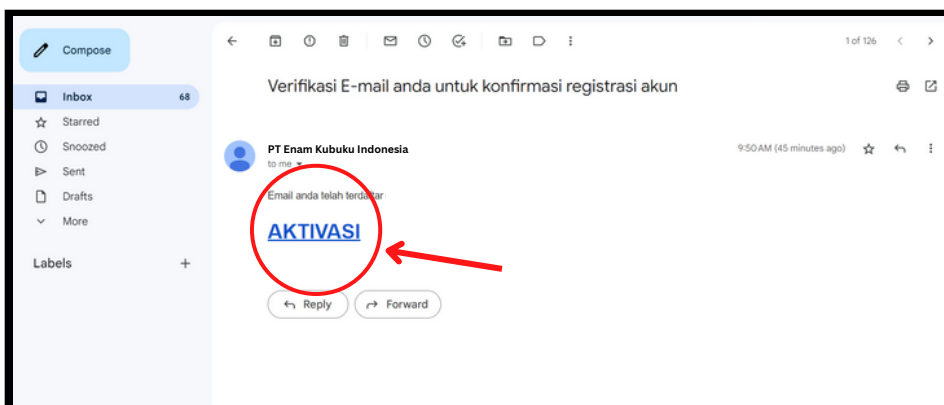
Compose

Inbox 68
Starred
Snoozed
Sent
Drafts
More

Labels +

1 of 126

Verifikasi E-mail anda untuk konfirmasi registrasi akun

PT Enam Kubuku Indonesia
to me

9:50 AM (45 minutes ago)

Email anda telah terdaftar

AKTIVASI

Reply
Forward